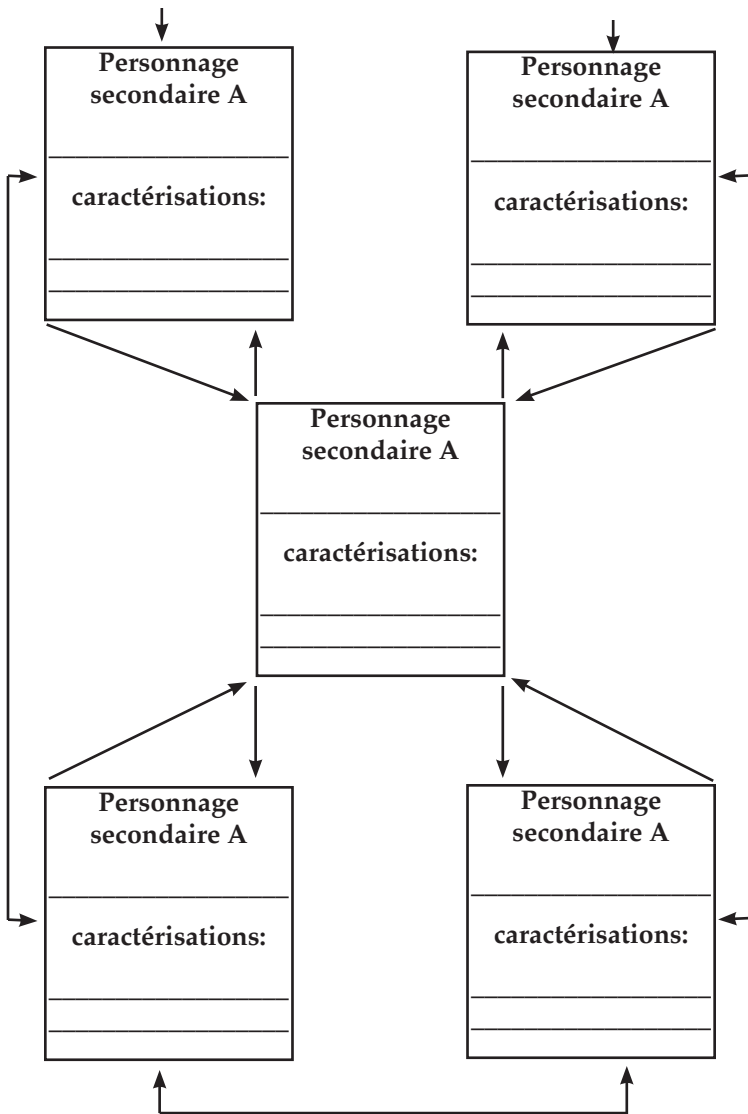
Personnage secondaire A
____________________
caractérisations:
____________________
____________________

Personnage secondaire A
____________________
caractérisations:
____________________
____________________

Personnage secondaire A
____________________
caractérisations:
____________________
____________________

Personnage secondaire A
____________________
caractérisations:
____________________
____________________

Personnage secondaire A
____________________
caractérisations:
____________________
____________________